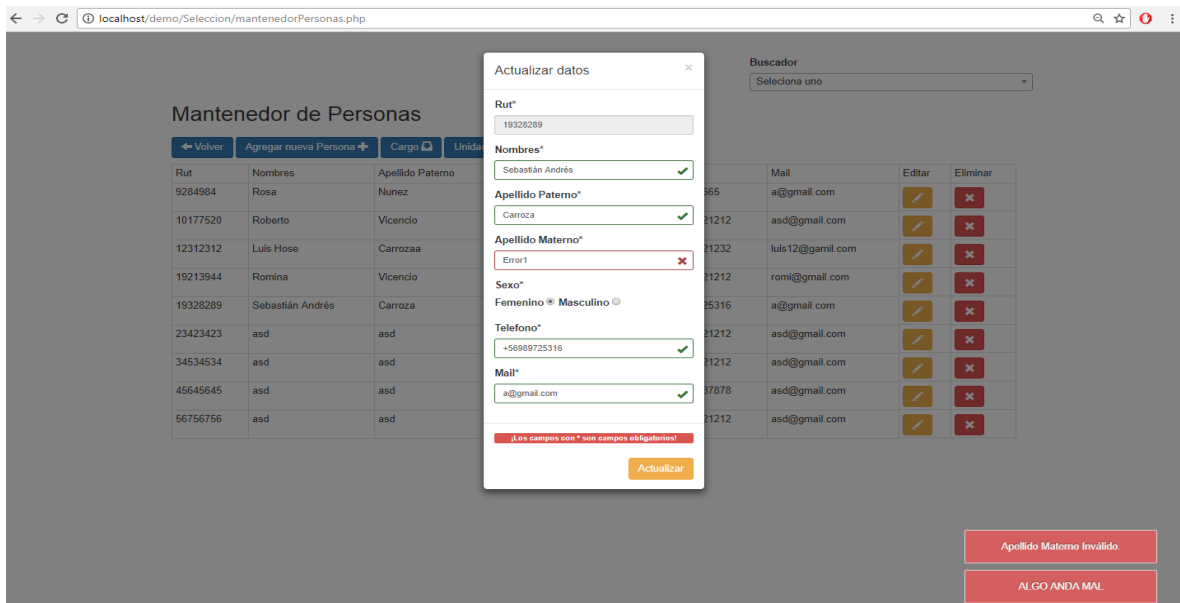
localhost/demo/Seleccion/mantenedorPersonas.php

Buscador
Seleciona uno

Mantenedor de Personas

Volver | Agregar nueva Persona | Cargo | Unida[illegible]

| Rut | Nombres | Apellido Paterno | | Mail | Editar | Eliminar |
|---|---|---|---|---|---|---|
| 9284984 | Rosa | Nunez | 565 | a@gmail.com | | |
| 10177520 | Roberto | Vicencio | 21212 | asd@gmail.com | | |
| 12312312 | Luis Hose | Carrozaa | 21232 | luis12@gamil.com | | |
| 19213944 | Romina | Vicencio | 21212 | romi@gmail.com | | |
| 19328289 | Sebastián Andrés | Carroza | 25316 | a@gmail.com | | |
| 23423423 | asd | asd | 21212 | asd@gmail.com | | |
| 34534534 | asd | asd | 21212 | asd@gmail.com | | |
| 45645645 | asd | asd | 37878 | asd@gmail.com | | |
| 56756756 | asd | asd | 21212 | asd@gmail.com | | |

Actualizar datos

×

Rut*
19328289

Nombres*
Sebastián Andrés

Apellido Paterno*
Carroza

Apellido Materno*
Error1

Sexo*
Femenino Masculino

Telefono*
+56989725316

Mail*
a@gmail.com

¡Los campos con * son campos obligatorios!

Actualizar

Apellido Materno Inválido.

ALGO ANDA MAL